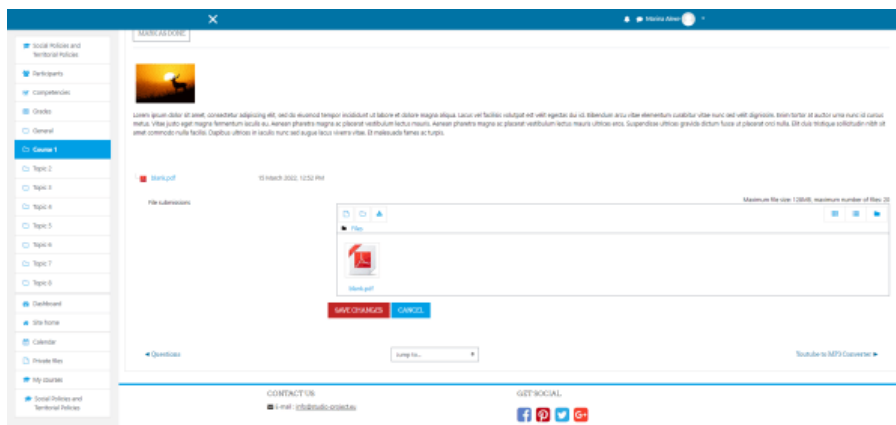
Marina Alner

MARK AS DONE

Social Policies and Territorial Policies
Participants
Competencies
Grades
General
Course 1
Topic 2
Topic 3
Topic 4
Topic 5
Topic 6
Topic 7
Topic 8
Dashboard
Site home
Calendar
Private files
My courses
Social Policies and Territorial Policies

Lorem ipsum dolor sit amet, consectetur adipiscing elit, sed do eiusmod tempor incididunt ut labore et dolore magna aliqua. Lacus vel facilisis volutpat est velit egestas dui id. Bibendum arcu vitae elementum curabitur vitae nunc sed velit dignissim. Enim tortor at auctor urna nunc id cursus metus. Vitae justo eget magna fermentum iaculis eu. Aenean pharetra magna ac placerat vestibulum lectus mauris. Aenean pharetra magna ac placerat vestibulum lectus mauris ultrices eros. Suspendisse ultrices gravida dictum fusce ut placerat orci nulla. Elit duis tristique sollicitudin nibh sit amet commodo nulla facilisi. Dapibus ultrices in iaculis nunc sed augue lacus viverra vitae. Et malesuada fames ac turpis.

blank.pdf 15 March 2022, 12:52 PM

File submissions

Maximum file size: 128MB, maximum number of files: 20

Files

blank.pdf

SAVE CHANGES CANCEL

◄ Questions

Jump to...

Youtube to MP3 Converter ►

CONTACT US

E-mail : info@studio-project.eu

GET SOCIAL